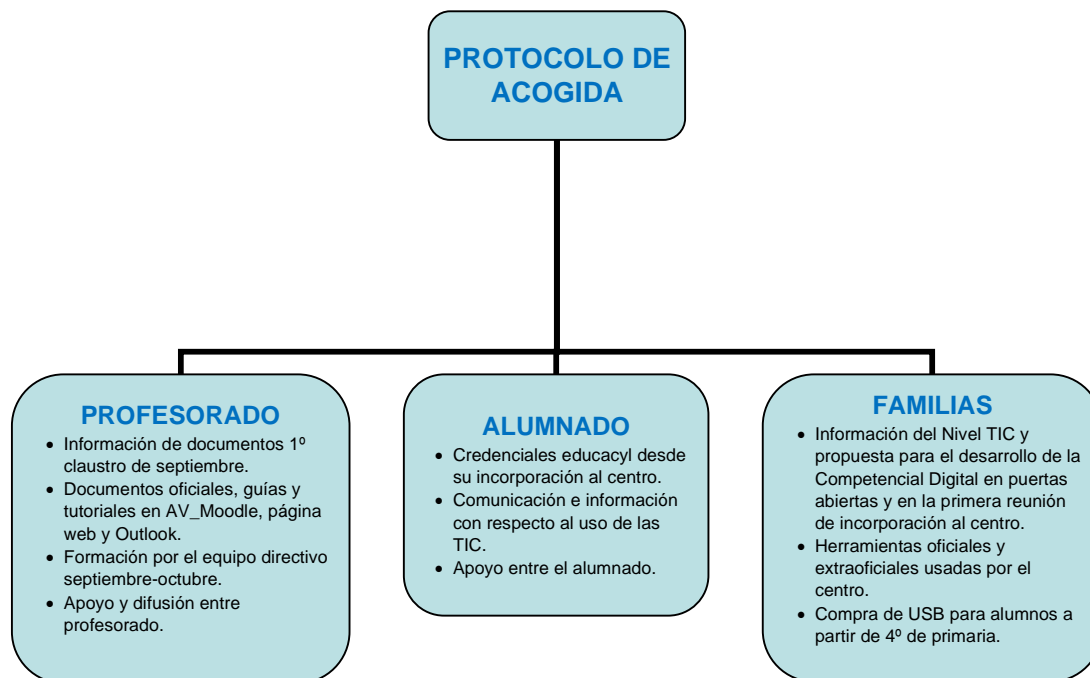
PROTOCOLO DE ACOGIDA

PROFESORADO

- Información de documentos 1º claustro de septiembre.
- Documentos oficiales, guías y tutoriales en AV_Moodle, página web y Outlook.
- Formación por el equipo directivo septiembre-octubre.
- Apoyo y difusión entre profesorado.

ALUMNADO

- Credenciales educacyl desde su incorporación al centro.
- Comunicación e información con respecto al uso de las TIC.
- Apoyo entre el alumnado.

FAMILIAS

- Información del Nivel TIC y propuesta para el desarrollo de la Competencial Digital en puertas abiertas y en la primera reunión de incorporación al centro.
- Herramientas oficiales y extraoficiales usadas por el centro.
- Compra de USB para alumnos a partir de 4º de primaria.